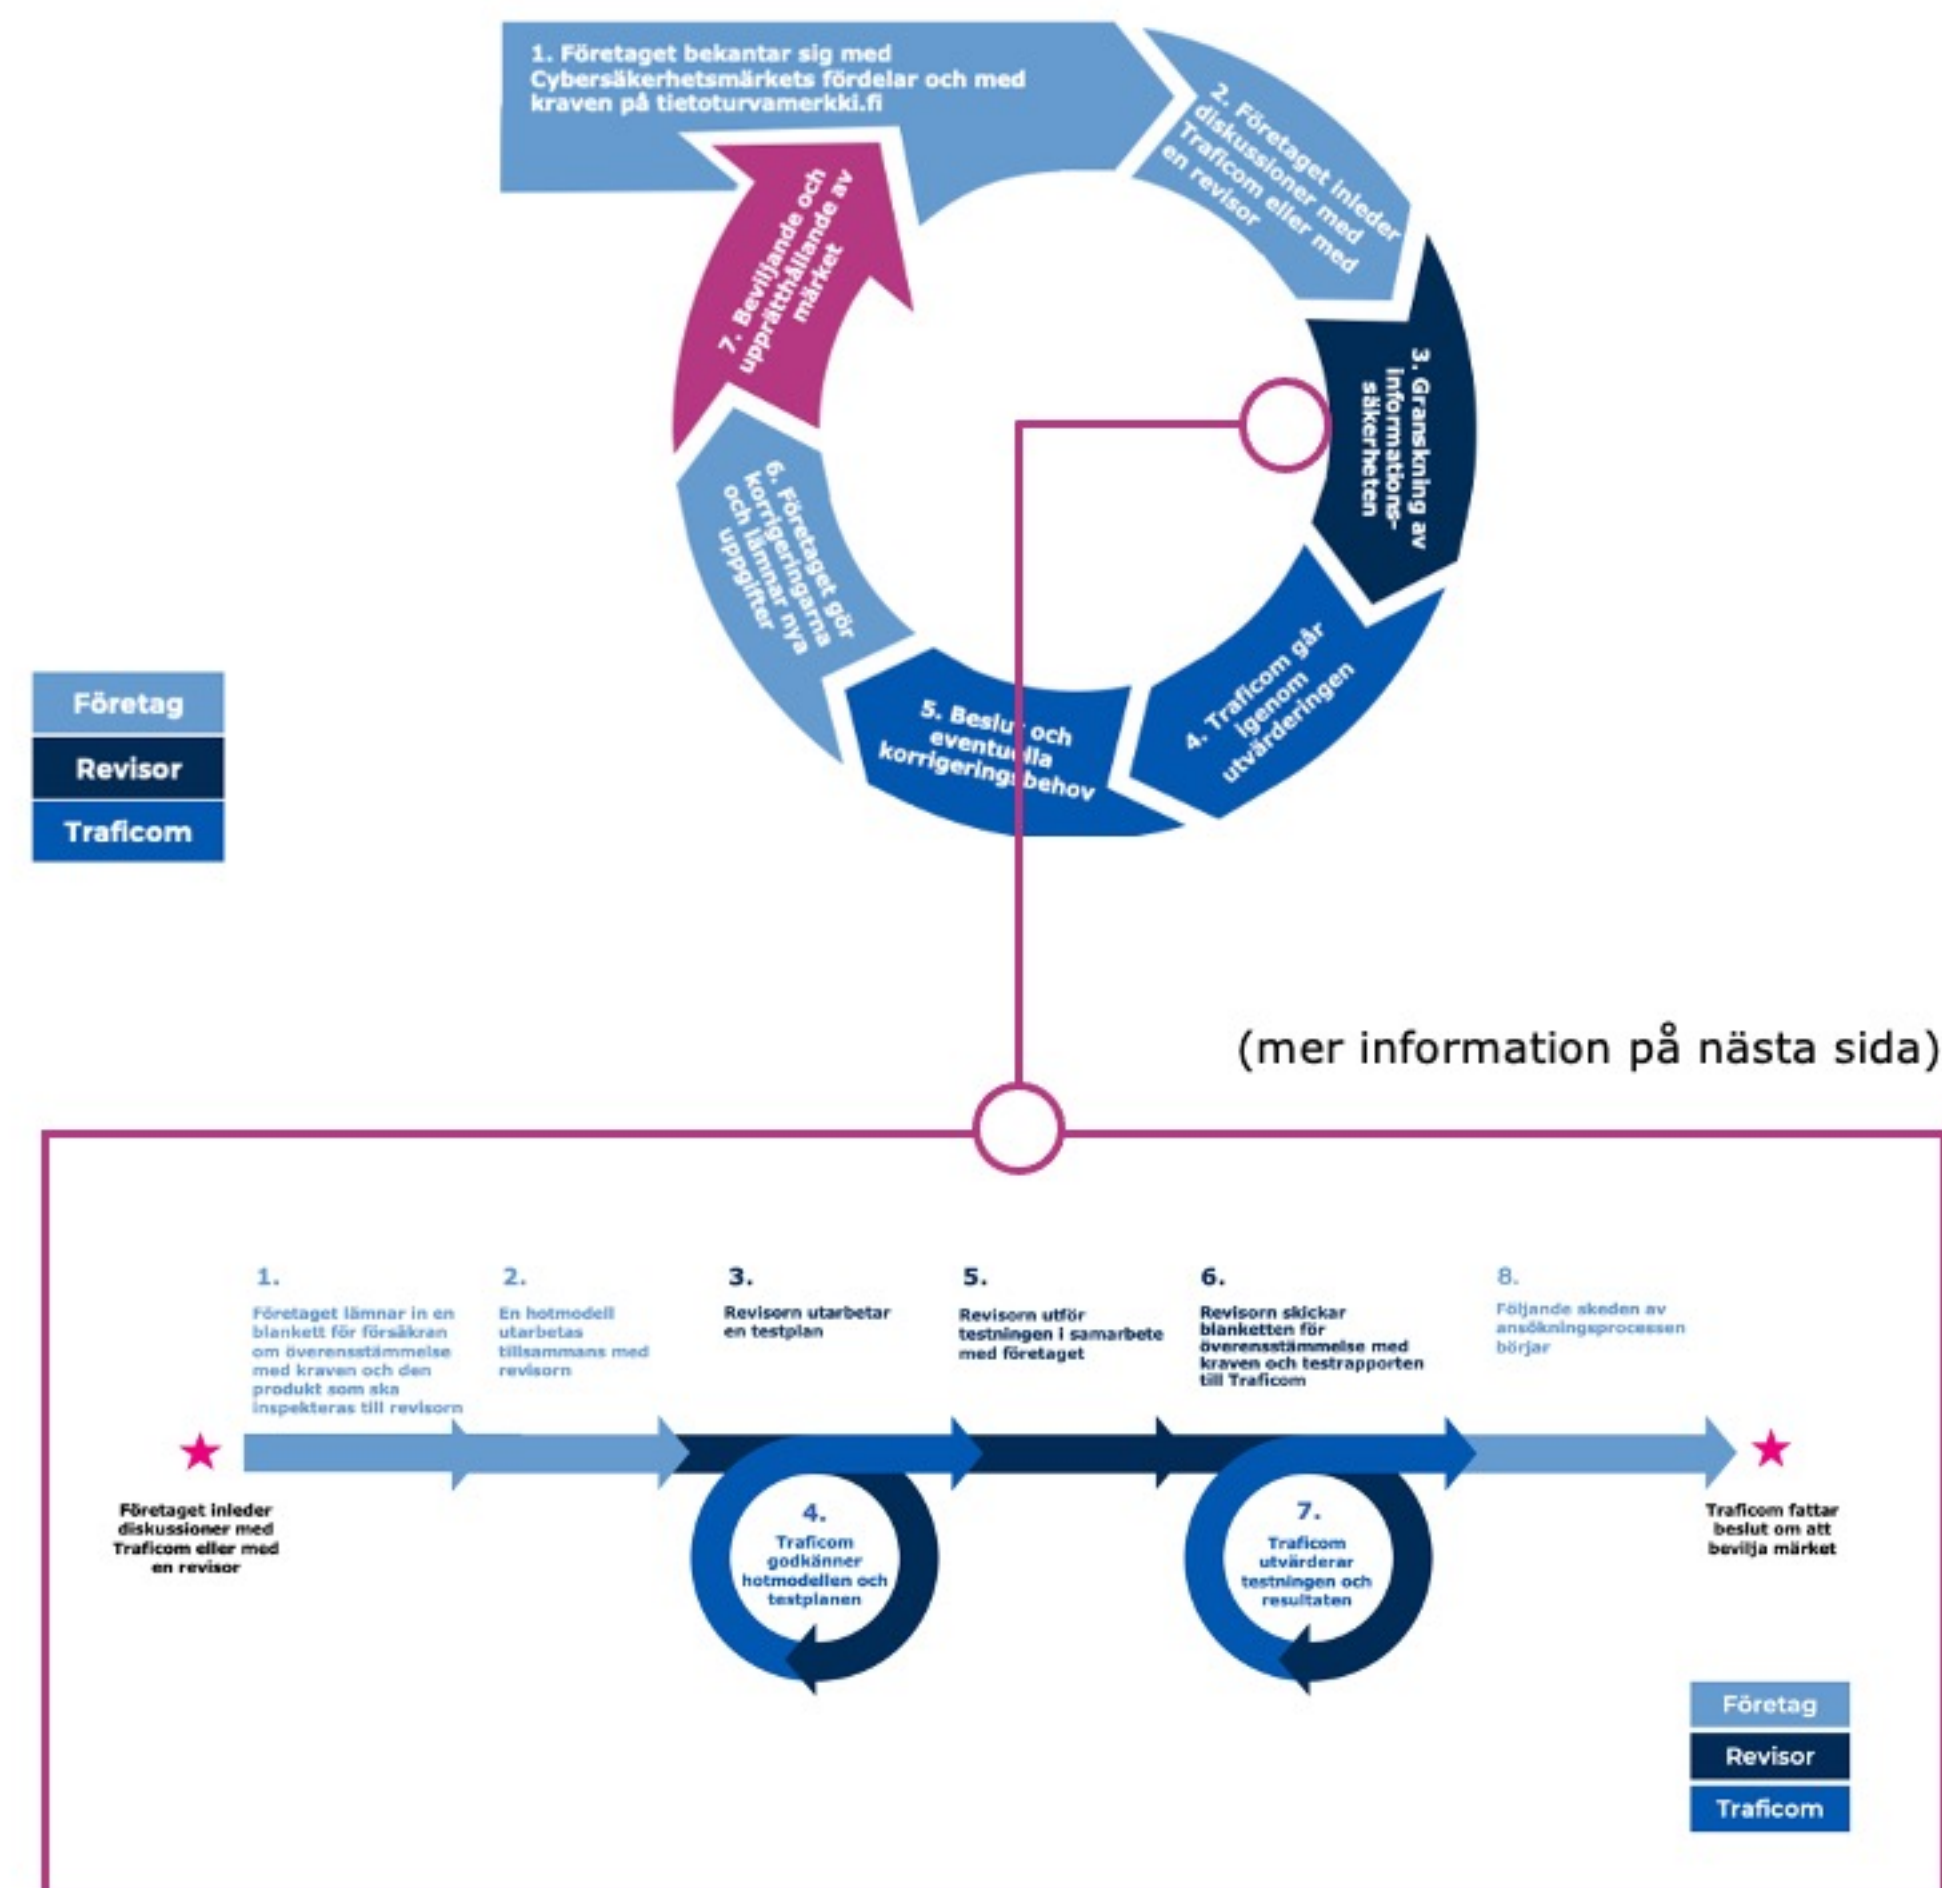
1. Företaget bekantar sig med Cybersäkerhetsmärkets fördelar och med kraven på tietoturvamerkki.fi

2. Företaget inleder diskussioner med Traficom eller med en revisor

3. Granskning av informations-säkerheten

4. Traficom går igenom utvärderingen

5. Beslut och eventuella korrigeringsbehov

6. Företaget gör korrigeringarna och lämnar nya uppgifter

7. Beviljande och upprätthållande av märket

Företag
Revisor
Traficom

(mer information på nästa sida)

1.
Företaget lämnar in en blankett för försäkran om överensstämmelse med kraven och den produkt som ska inspekteras till revisorn

2.
En hotmodell utarbetas tillsammans med revisorn

3.
Revisorn utarbetar en testplan

5.
Revisorn utför testningen i samarbete med företaget

6.
Revisorn skickar blanketten för överensstämmelse med kraven och testrapporten till Traficom

8.
Följande skeden av ansökningsprocessen börjar

Företaget inleder diskussioner med Traficom eller med en revisor

4.
Traficom godkänner hotmodellen och testplanen

7.
Traficom utvärderar testningen och resultaten

Traficom fattar beslut om att bevilja märket

Företag
Revisor
Traficom